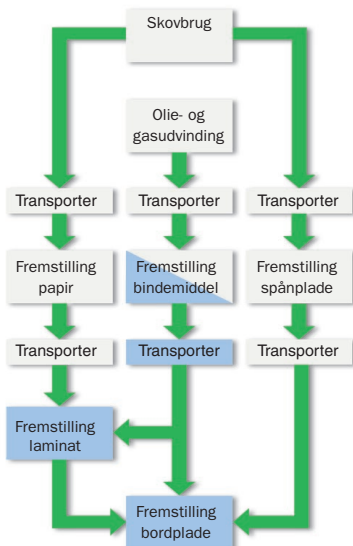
Skovbrug

Olie- og gasudvinding

Transporter

Transporter

Transporter

Fremstilling papir

Fremstilling bindemiddel

Fremstilling spånplade

Transporter

Transporter

Transporter

Fremstilling laminat

Fremstilling bordplade